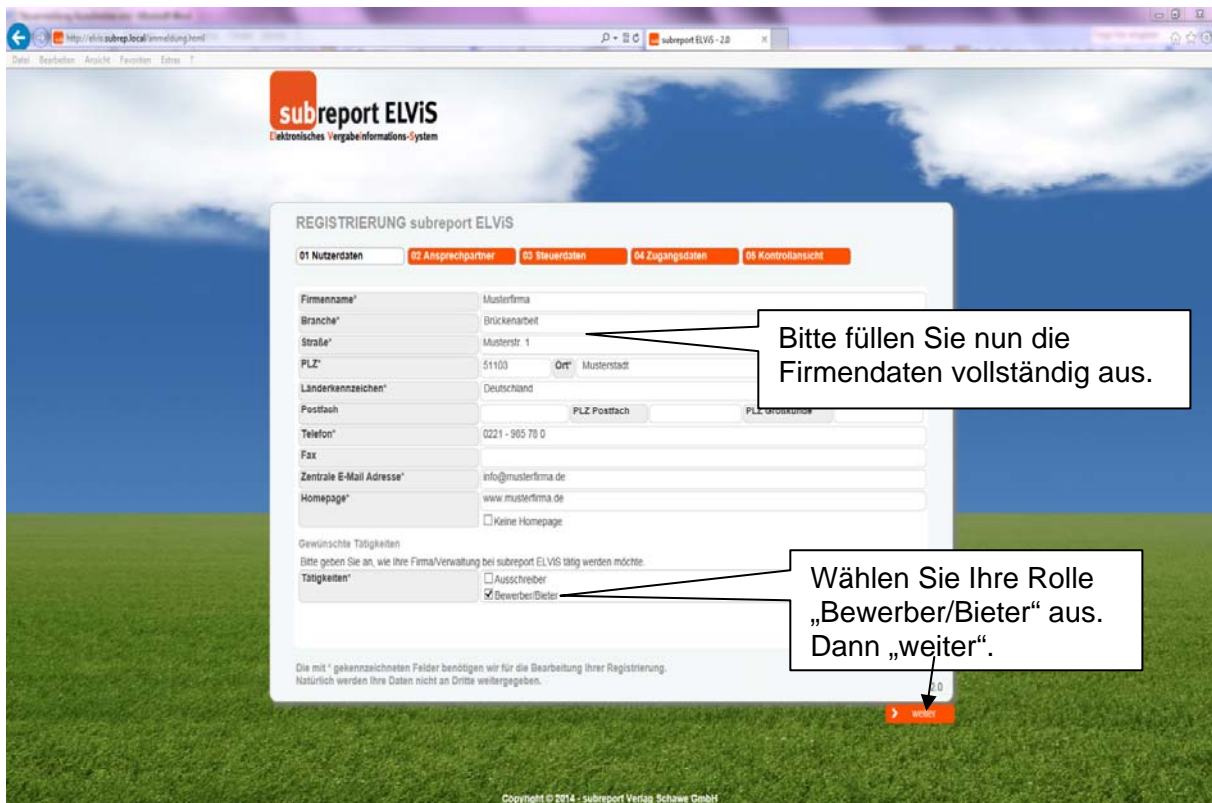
http://elvis.subrep.local/anmeldung.html

subreport ELViS - 2.0

Datei Bearbeiten Ansicht Favoriten Extras ?

subreport ELViS
Elektronisches Vergabeinformations-System

REGISTRIERUNG subreport ELViS

01 Nutzerdaten | 02 Ansprechpartner | 03 Steuerdaten | 04 Zugangsdaten | 05 Kontrollansicht

| | |
|---|---|
| Firmenname* | Musterfirma |
| Branche* | Brückenarbeit |
| Straße* | Musterstr. 1 |
| PLZ* | 51103 Ort* Musterstadt |
| Länderkennzeichen* | Deutschland |
| Postfach | PLZ Postfach PLZ Großkunde |
| Telefon* | 0221 - 985 78 0 |
| Fax | |
| Zentrale E-Mail Adresse* | info@musterfirma.de |
| Homepage* | www.musterfirma.de |
| | ☐ Keine Homepage |

Gewünschte Tätigkeiten
Bitte geben Sie an, wie Ihre Firma/Verwaltung bei subreport ELViS tätig werden möchte.

| | |
|---|---|
| Tätigkeiten* | ☐ Ausschreiber |
| | ☑ Bewerber/Bieter |

Bitte füllen Sie nun die Firmendaten vollständig aus.

Wählen Sie Ihre Rolle „Bewerber/Bieter" aus. Dann „weiter".

Die mit * gekennzeichneten Felder benötigen wir für die Bearbeitung Ihrer Registrierung. Natürlich werden Ihre Daten nicht an Dritte weitergegeben.

> weiter

Copyright © 2014 - subreport Verlag Schawe GmbH